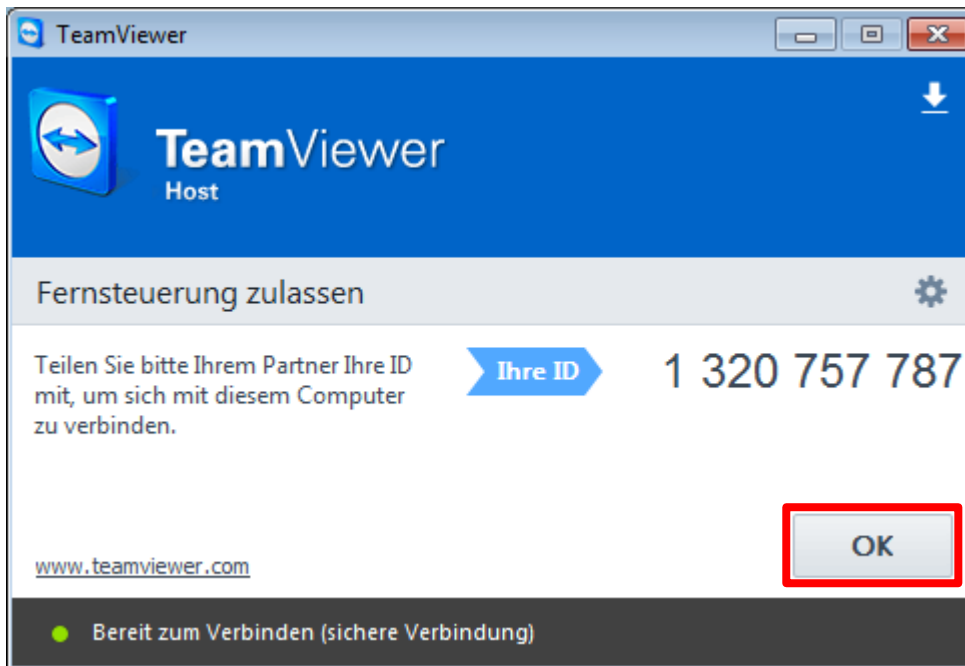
TeamViewer

TeamViewer
Host

Fernsteuerung zulassen

Teilen Sie bitte Ihrem Partner Ihre ID mit, um sich mit diesem Computer zu verbinden.

Ihre ID

1 320 757 787

OK

www.teamviewer.com

Bereit zum Verbinden (sichere Verbindung)